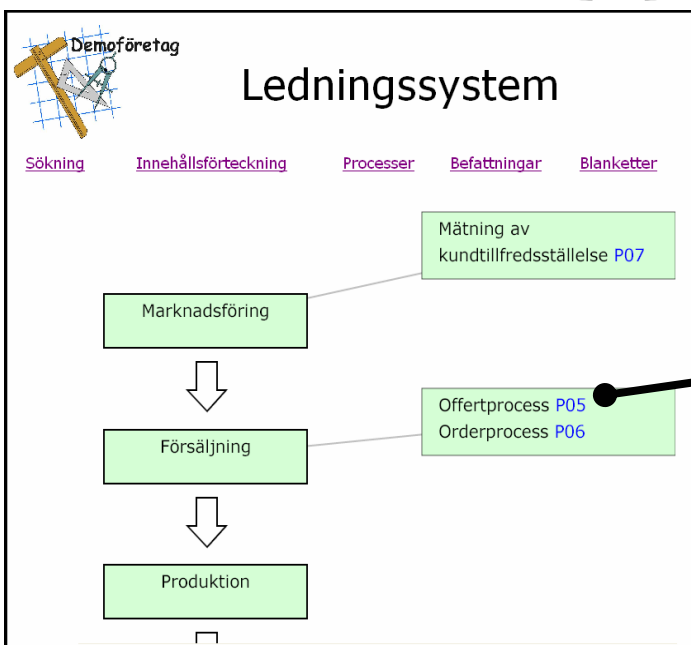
Demoföretag

Ledningssystem

Sökning Innehållsförteckning Processer Befattningar Blanketter

Mätning av kundtillfredsställelse P07

Marknadsföring

Offertprocess P05
Orderprocess P06

Försäljning

Produktion